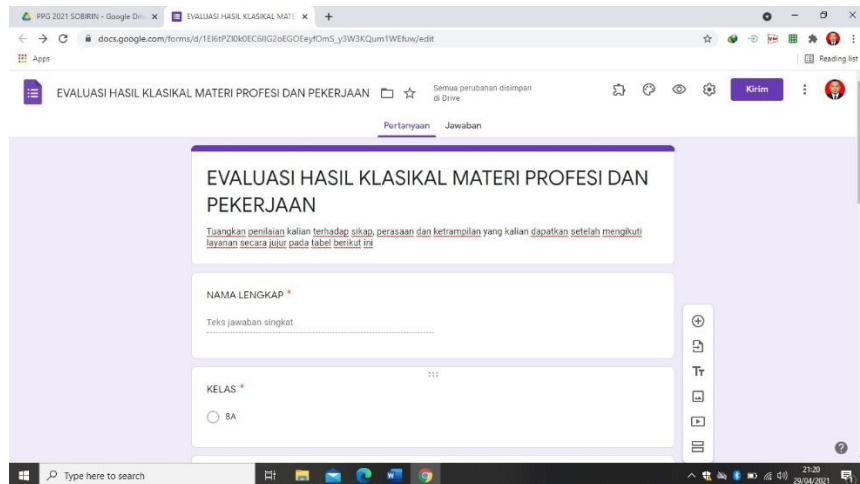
PPG 2021 SOBIRIN - Google Driv ×
EVALUASI HASIL KLASIKAL MATE ×
+

docs.google.com/forms/d/1EI6tPZI0k0EC6IIG2oEGOEeyfOmS_y3W3KQum1WEfuw/edit

Apps
Reading list

EVALUASI HASIL KLASIKAL MATERI PROFESI DAN PEKERJAAN
Semua perubahan disimpan di Drive
Kirim

Pertanyaan
Jawaban

EVALUASI HASIL KLASIKAL MATERI PROFESI DAN PEKERJAAN

Tuangkan penilaian kalian terhadap sikap, perasaan dan ketrampilan yang kalian dapatkan setelah mengikuti layanan secara jujur pada tabel berikut ini

NAMA LENGKAP *

Teks jawaban singkat

KELAS *

8A

Type here to search

21:20
29/04/2021